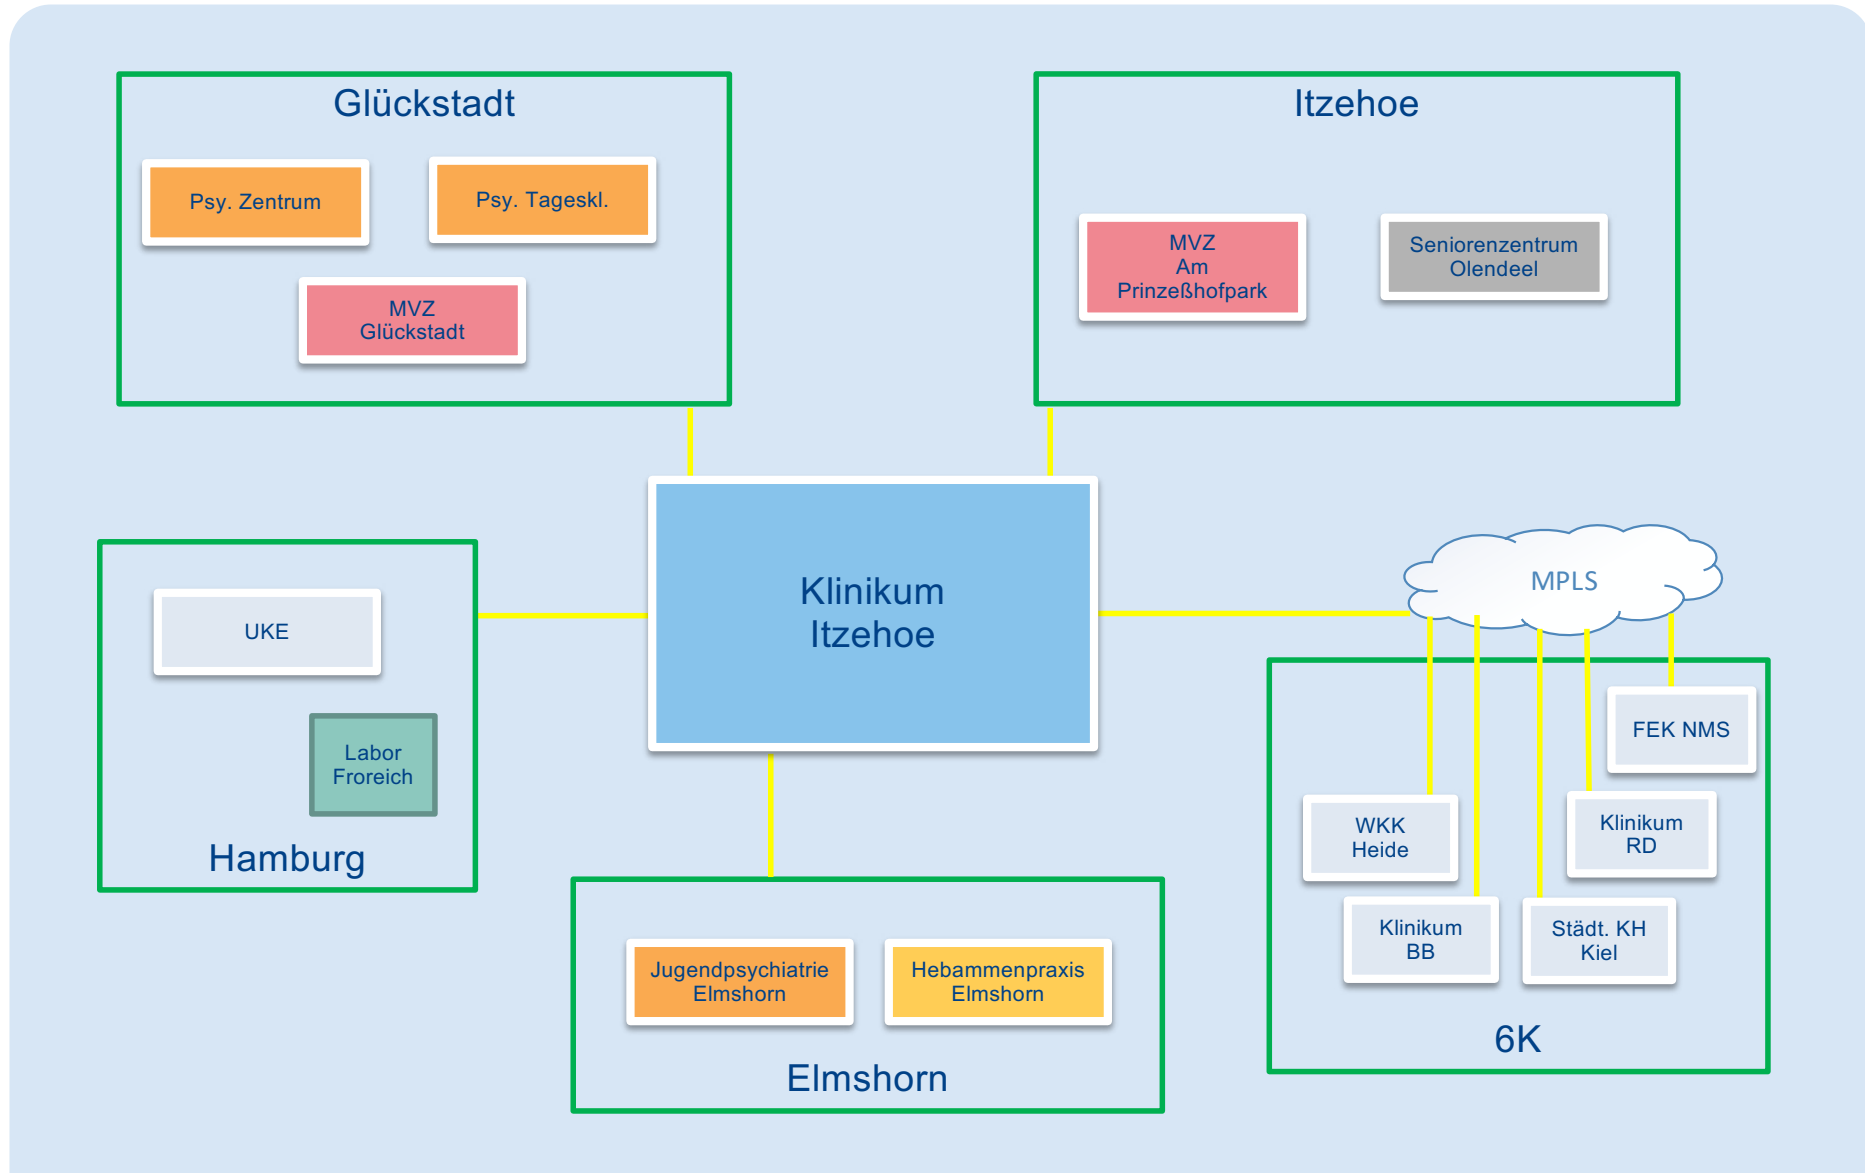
Glückstadt

Psy. Zentrum

Psy. Tageskl.

MVZ Glückstadt

Itzehoe

MVZ Am Prinzeßhofpark

Seniorenzentrum Olendeel

Klinikum Itzehoe

MPLS

UKE

Labor Froreich

Hamburg

FEK NMS

WKK Heide

Klinikum RD

Klinikum BB

Städt. KH Kiel

6K

Jugendpsychiatrie Elmshorn

Hebammenpraxis Elmshorn

Elmshorn